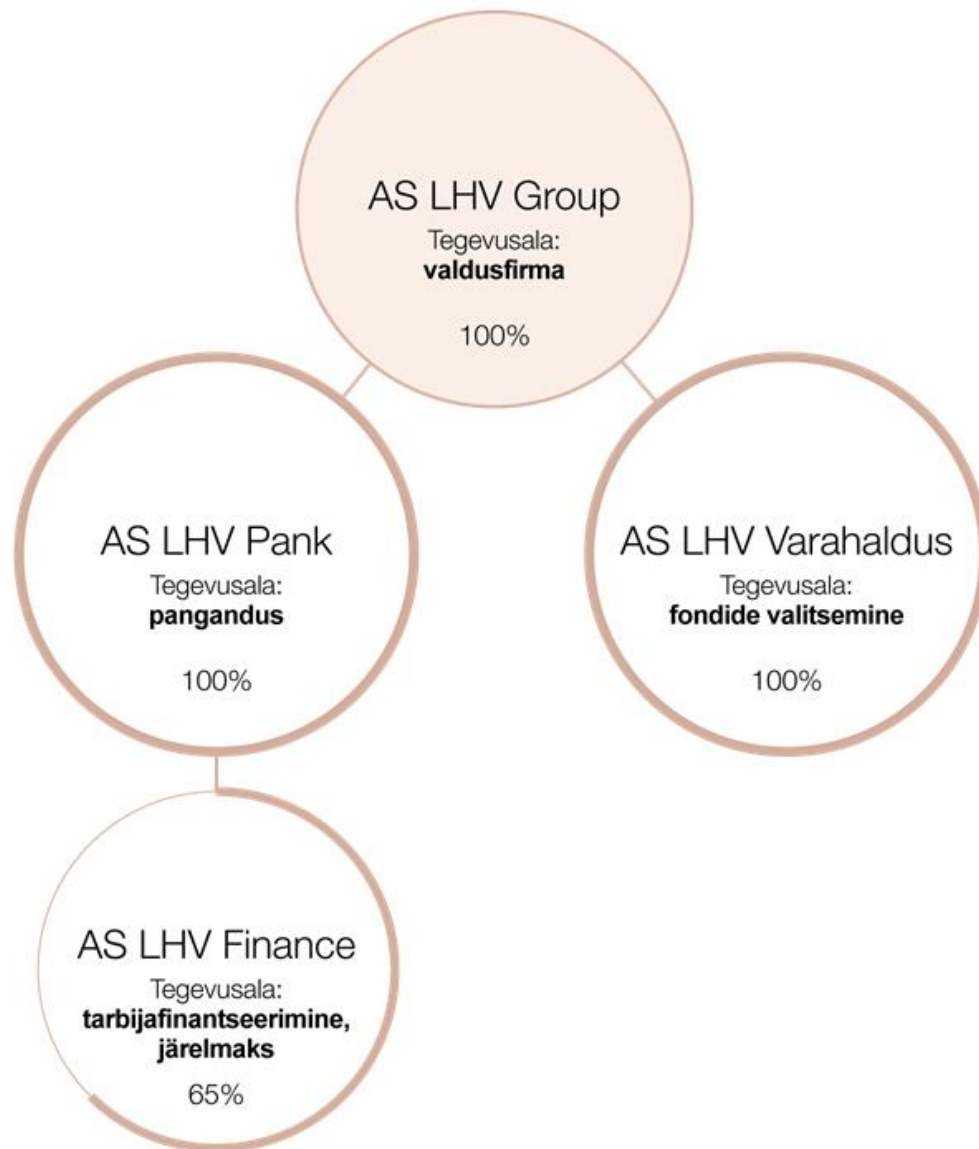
AS LHV Group
Tegevusala:
**valdusfirma**

100%

AS LHV Pank
Tegevusala:
**pangandus**

100%

AS LHV Varahaldus
Tegevusala:
**fondide valitsemine**

100%

AS LHV Finance
Tegevusala:
**tarbijafinantseerimine, järelmaks**

65%